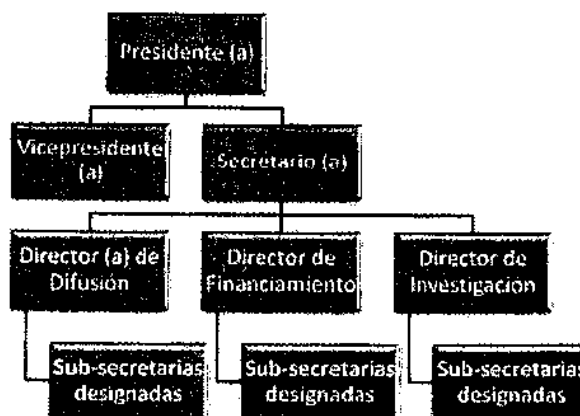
Presidente (a)

Vicepresidente (a)

Secretario (a)

Director (a) de Difusión

Director de Financiamiento

Director de Investigación

Sub-secretarias designadas

Sub-secretarias designadas

Sub-secretarias designadas